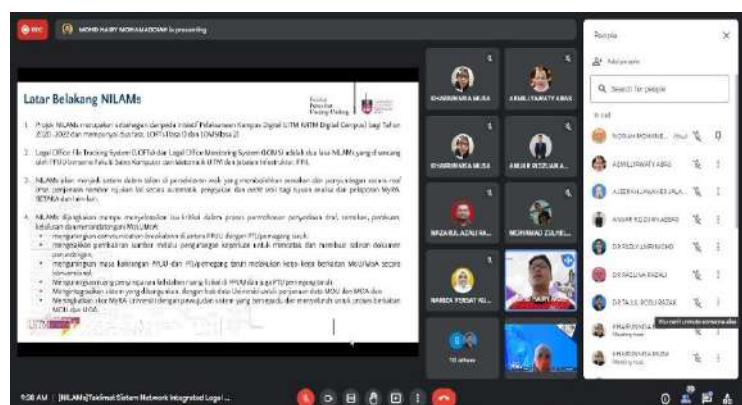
REC MOHD HAIRY MOHAMADDIAH is presenting

Latar Belakang NILAMs

1. Projek NILAMs merupakan sambungan daripada inisiatif Pelaksanaan Kampus Digital UTM (UTM Digital Campus) bagi Tahun 2020 - 2022 dan mempunyai dua fasa; LOFTs (fasa I) dan LOMS (fasa 2)

2. Legal Office File Tracking System (LOFTs) dan Legal Office Monitoring System (LOMS) adalah dua fasa NILAMs yang dirancang oleh PTSO bersama Fakulti Sains Komputer dan Maklumat UTM dan Jabatan Infrastruktur, FPA.

3. NILAMs akan menjadi sistem dalam talian di peringkatan awal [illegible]

4. NILAMs dijangkakan mampu menyelesaikan isu kritikal dalam proses pemfailan, penyediaan draf, semakan, perbaikan, kelulusan dan memandatangani MoU/MoA:
• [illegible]
• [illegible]
• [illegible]
• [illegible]
• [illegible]
• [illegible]

KHAIRUNNISA MUSA
AZMILIYAWATY ABAS
KHAIRUNNISA MUSA
ANWAR RIZDUAN A...
NAZARUL AZALI RA...
MOHAMAD ZULHE...
NABIDA YUSDAT NU...
10 others

People
Add people
Search for people
In call
MOHD HAIRY MOHAME... (You)
AZMILIYAWATY ABAS
AZEERAH JAWAHEE JALA...
ANWAR RIZDUAN ABBAS
DR FADLY LIMTHUSHO
DR FAEZAH NURAZALI
DR TASLIL RODIA RAZAK
KHAIRUNNISA MUSA
Meeting host
KHAIRUNNISA MUSA
Meeting host

9:38 AM | [NILAMs] Taklimat Sistem Network Integrated Legal ...